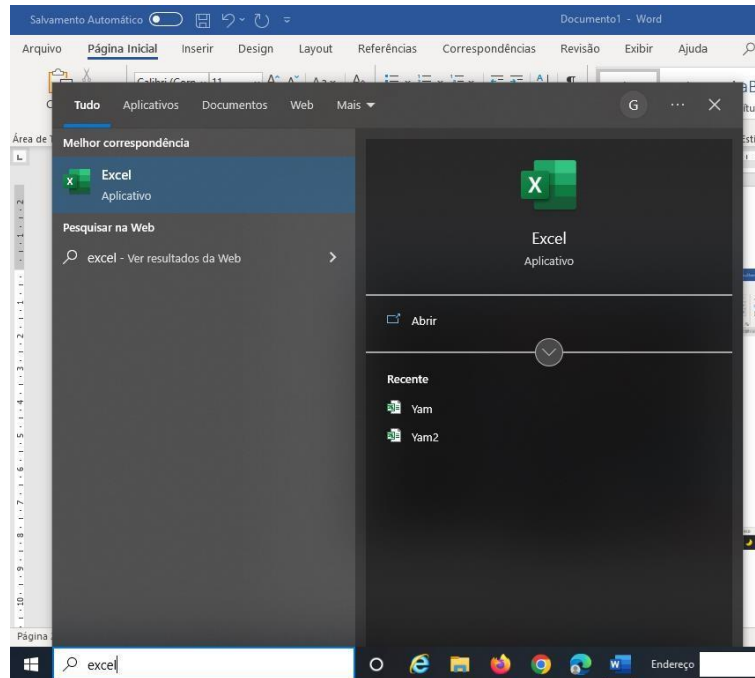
Salvamento Automático Documento1 - Word

Arquivo Página Inicial Inserir Design Layout Referências Correspondências Revisão Exibir Ajuda

Calibri (Corpo 11

Área de T

Tudo Aplicativos Documentos Web Mais G ··· ✕

Melhor correspondência

Excel
Aplicativo

Pesquisar na Web

excel - Ver resultados da Web

Excel
Aplicativo

Abrir

Recente

Yam

Yam2

Página

excel

Endereço